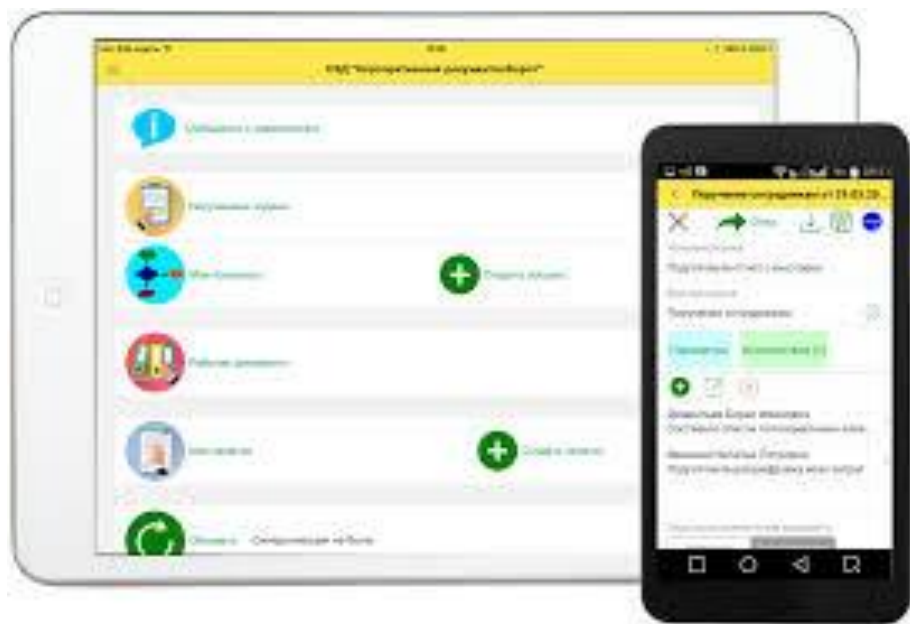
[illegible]
1СДО "Корпоративный документооборот"
Сообщение о сервисе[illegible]
Текущие задачи
Мои процессы
Создать задачу
Рабочие документы
Мои заметки
Создать заметку
Обновить
Синхронизация не была

Поручение исполнителям от 29.03.20
Далее
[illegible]
Подготовить отчет о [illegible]
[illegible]
Поручение исполнителям
Параметры
Исполнители (2)
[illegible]
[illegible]
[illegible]
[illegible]
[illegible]